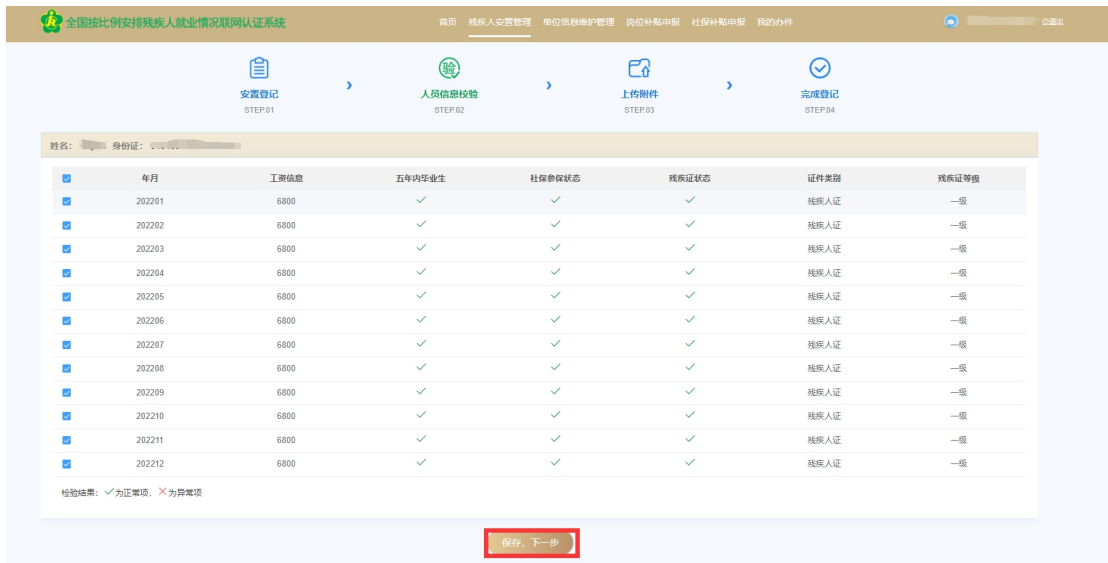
全国按比例安排残疾人就业情况联网认证系统

首页 残疾人安置管理 单位信息维护管理 岗位补贴申报 社保补贴申报 我的办件

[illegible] 退出

安置登记
STEP.01

验

人员信息校验
STEP.02

上传附件
STEP.03

完成登记
STEP.04

姓名：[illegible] 身份证：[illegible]

| | 年月 | 工资信息 | 五年内毕业生 | 社保参保状态 | 残疾证状态 | 证件类别 | 残疾证等级 |
|---|---|---|---|---|---|---|---|
| ☑ | 202201 | 6800 | ✓ | ✓ | ✓ | 残疾人证 | 一级 |
| ☑ | 202202 | 6800 | ✓ | ✓ | ✓ | 残疾人证 | 一级 |
| ☑ | 202203 | 6800 | ✓ | ✓ | ✓ | 残疾人证 | 一级 |
| ☑ | 202204 | 6800 | ✓ | ✓ | ✓ | 残疾人证 | 一级 |
| ☑ | 202205 | 6800 | ✓ | ✓ | ✓ | 残疾人证 | 一级 |
| ☑ | 202206 | 6800 | ✓ | ✓ | ✓ | 残疾人证 | 一级 |
| ☑ | 202207 | 6800 | ✓ | ✓ | ✓ | 残疾人证 | 一级 |
| ☑ | 202208 | 6800 | ✓ | ✓ | ✓ | 残疾人证 | 一级 |
| ☑ | 202209 | 6800 | ✓ | ✓ | ✓ | 残疾人证 | 一级 |
| ☑ | 202210 | 6800 | ✓ | ✓ | ✓ | 残疾人证 | 一级 |
| ☑ | 202211 | 6800 | ✓ | ✓ | ✓ | 残疾人证 | 一级 |
| ☑ | 202212 | 6800 | ✓ | ✓ | ✓ | 残疾人证 | 一级 |

检验结果：✓为正常项，✕为异常项

保存，下一步